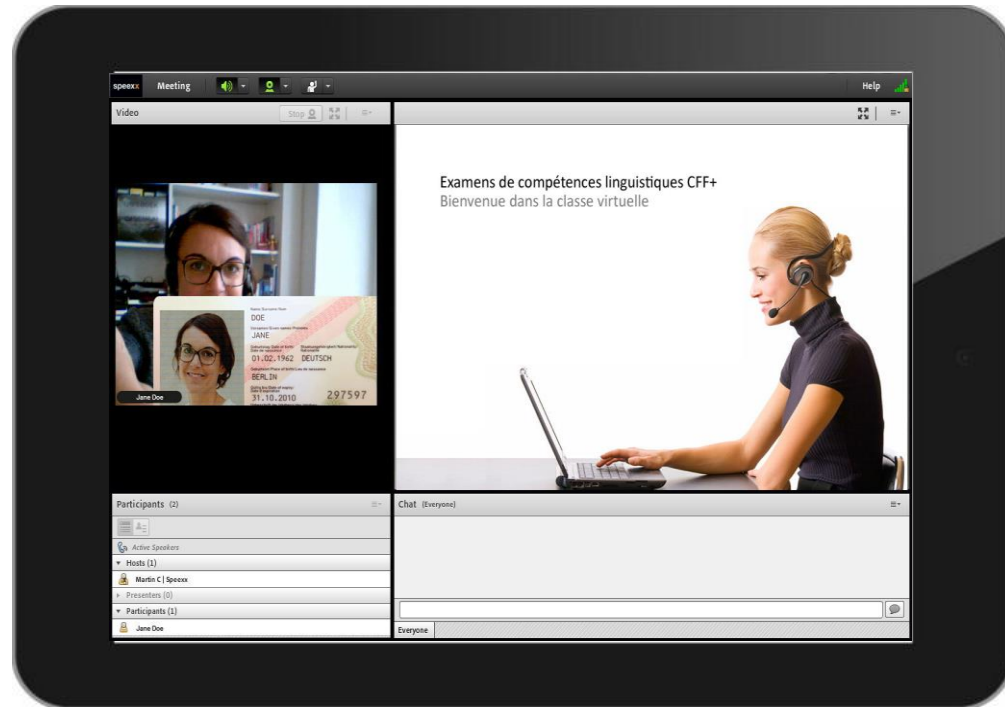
speexx Meeting

Help

Video

Stop

Examens de compétences linguistiques CFF+
Bienvenue dans la classe virtuelle

DOE
JANE
01.02.1962 DEUTSCH
BERLIN
31.10.2010
297597

Jane Doe

Participants (2)

Active Speakers

Hosts (1)

Martin C | Speexx

Presenters (0)

Participants (1)

Jane Doe

Chat (Everyone)

Everyone